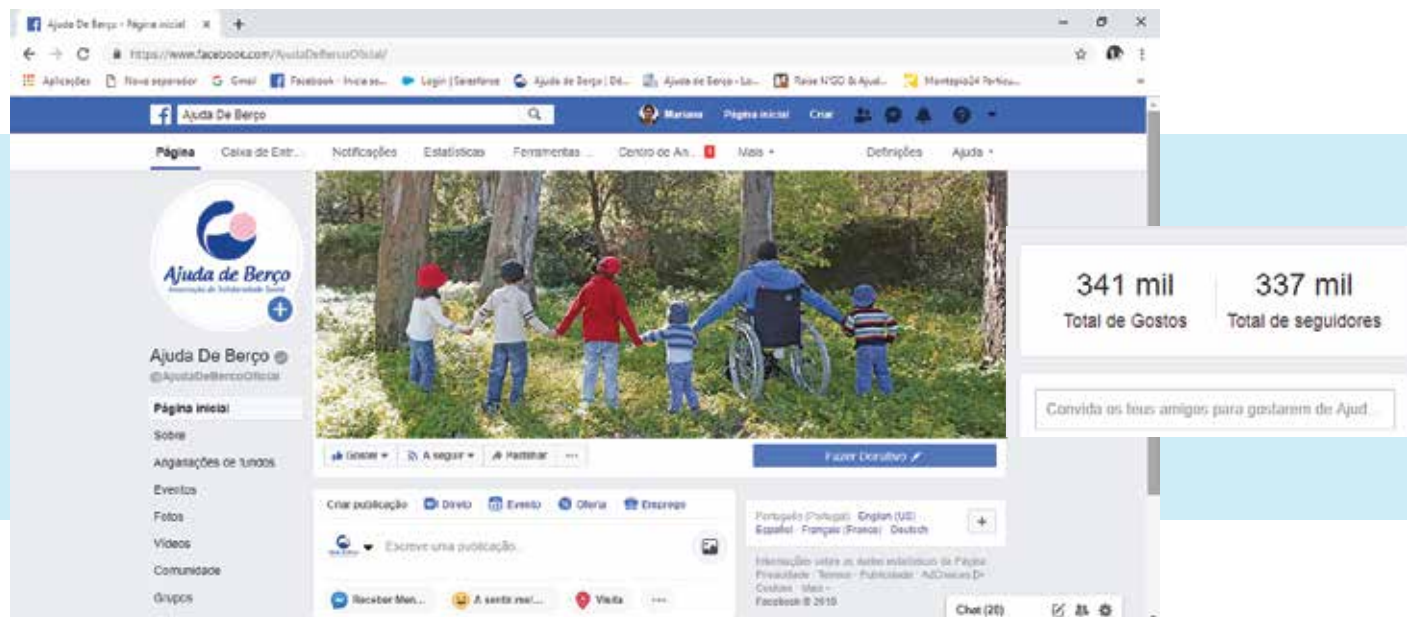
Ajuda De Berço - Página inicial ×

https://www.facebook.com/AjudaDeBercoOficial/

Aplicações Novo separador Gmail Facebook - Iniciar se... Login | Salesforce Ajuda de Berço | Dó... Ajuda de Berço - Lo... Raise NGO & Ajud... Montepio24 Particu...

Ajuda De Berço

Mariana Página inicial Criar

Página Caixa de Entr... Notificações Estatísticas Ferramentas ... Centro de An... Mais ▾ Definições Ajuda ▾

Ajuda de Berço
Associação de Solidariedade Social

Ajuda De Berço
@AjudaDeBercoOficial

Página inicial
Sobre
Angariações de fundos
Eventos
Fotos
Vídeos
Comunidade
Grupos

Gostar ▾ A seguir ▾ Partilhar ···

Fazer Donativo

Criar publicação Direto Evento Oferta Emprego

Escreve uma publicação...

Receber Men... A sentir-me/... Visita ···

Português (Portugal) English (US) Español Français (France) Deutsch

Informações sobre os dados estatísticos da Página · Privacidade · Termos · Publicidade · AdChoices · Cookies · Mais · Facebook © 2019

Chat (20)

341 mil
Total de Gostos

337 mil
Total de seguidores

Convida os teus amigos para gostarem de Ajud...